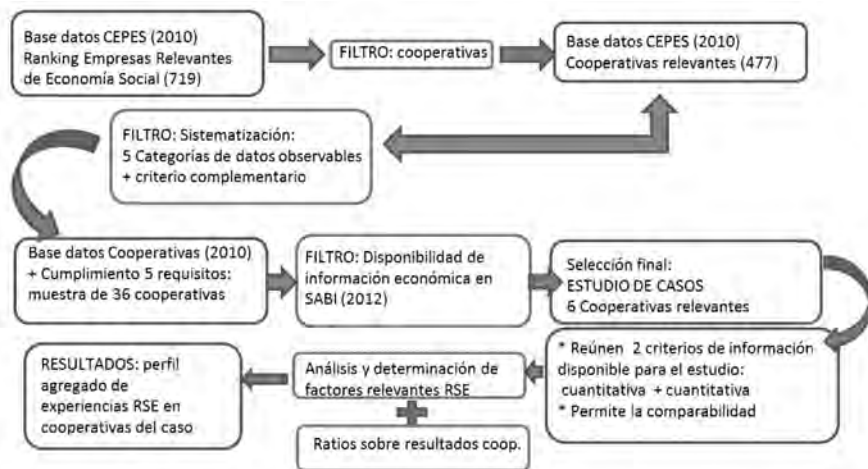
Base datos CEPES (2010)
Ranking Empresas Relevantes de Economía Social (719)

FILTRO: cooperativas

Base datos CEPES (2010)
Cooperativas relevantes (477)

FILTRO: Sistematización:
5 Categorías de datos observables
+ criterio complementario

Base datos Cooperativas (2010)
+ Cumplimiento 5 requisitos: muestra de 36 cooperativas

FILTRO: Disponibilidad de información económica en SABI (2012)

Selección final:
ESTUDIO DE CASOS
6 Cooperativas relevantes

* Reúnen 2 criterios de información disponible para el estudio: cuantitativa + cuantitativa
* Permite la comparabilidad

Análisis y determinación de factores relevantes RSE

Ratios sobre resultados coop.

RESULTADOS: perfil agregado de experiencias RSE en cooperativas del caso